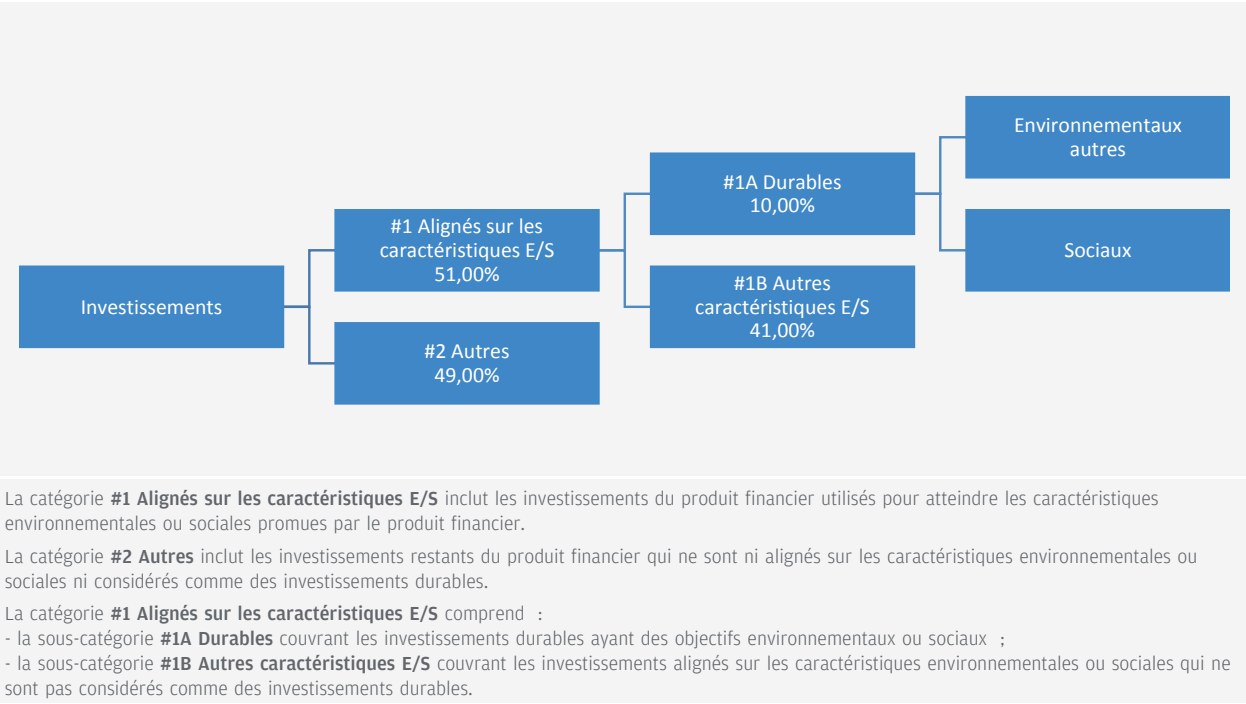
Investissements

#1 Alignés sur les caractéristiques E/S
51,00%

#2 Autres
49,00%

#1A Durables
10,00%

#1B Autres caractéristiques E/S
41,00%

Environnementaux autres

Sociaux

La catégorie **#1 Alignés sur les caractéristiques E/S** inclut les investissements du produit financier utilisés pour atteindre les caractéristiques environnementales ou sociales promues par le produit financier.

La catégorie **#2 Autres** inclut les investissements restants du produit financier qui ne sont ni alignés sur les caractéristiques environnementales ou sociales ni considérés comme des investissements durables.

La catégorie **#1 Alignés sur les caractéristiques E/S** comprend :
- la sous-catégorie **#1A Durables** couvrant les investissements durables ayant des objectifs environnementaux ou sociaux ;
- la sous-catégorie **#1B Autres caractéristiques E/S** couvrant les investissements alignés sur les caractéristiques environnementales ou sociales qui ne sont pas considérés comme des investissements durables.